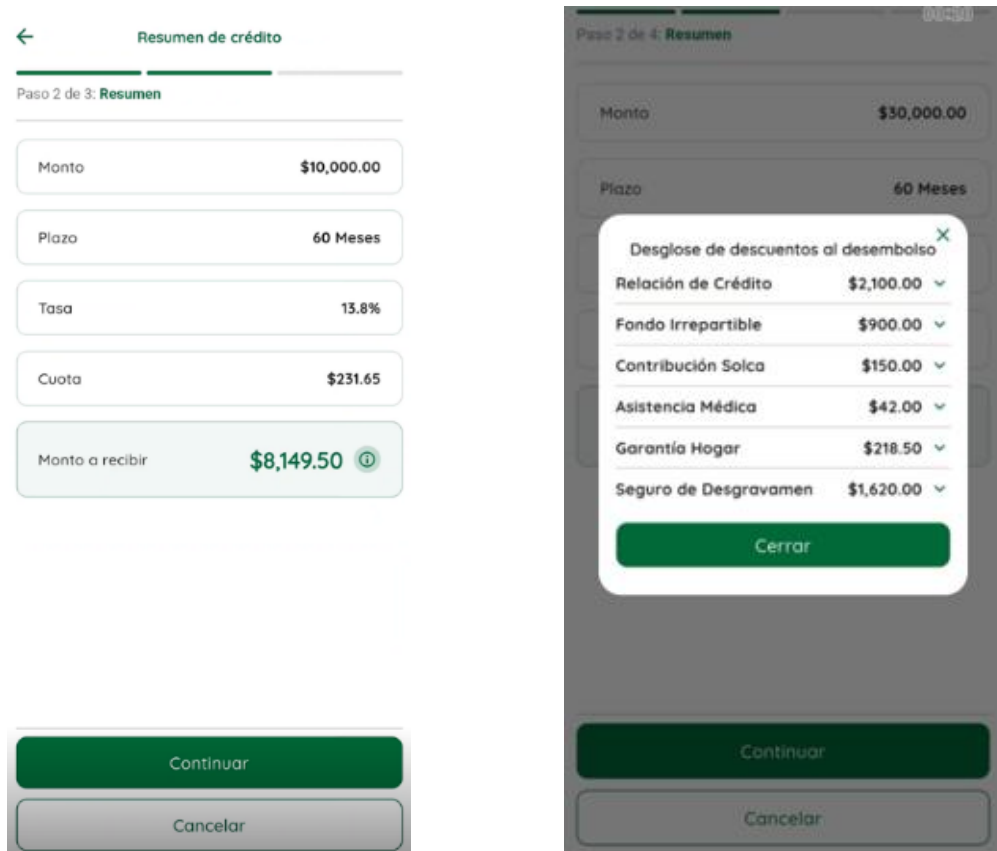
Resumen de crédito

Paso 2 de 3: Resumen

Monto $10,000.00

Plazo 60 Meses

Tasa 13.8%

Cuota $231.65

Monto a recibir $8,149.50

Continuar

Cancelar

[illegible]

Paso 2 de 4: Resumen

Monto $30,000.00

Plazo 60 Meses

Desglose de descuentos al desembolso

| | |
|---|---|
| Relación de Crédito | $2,100.00 |
| Fondo Irrepartible | $900.00 |
| Contribución Solca | $150.00 |
| Asistencia Médica | $42.00 |
| Garantía Hogar | $218.50 |
| Seguro de Desgravamen | $1,620.00 |

Cerrar

Continuar

Cancelar